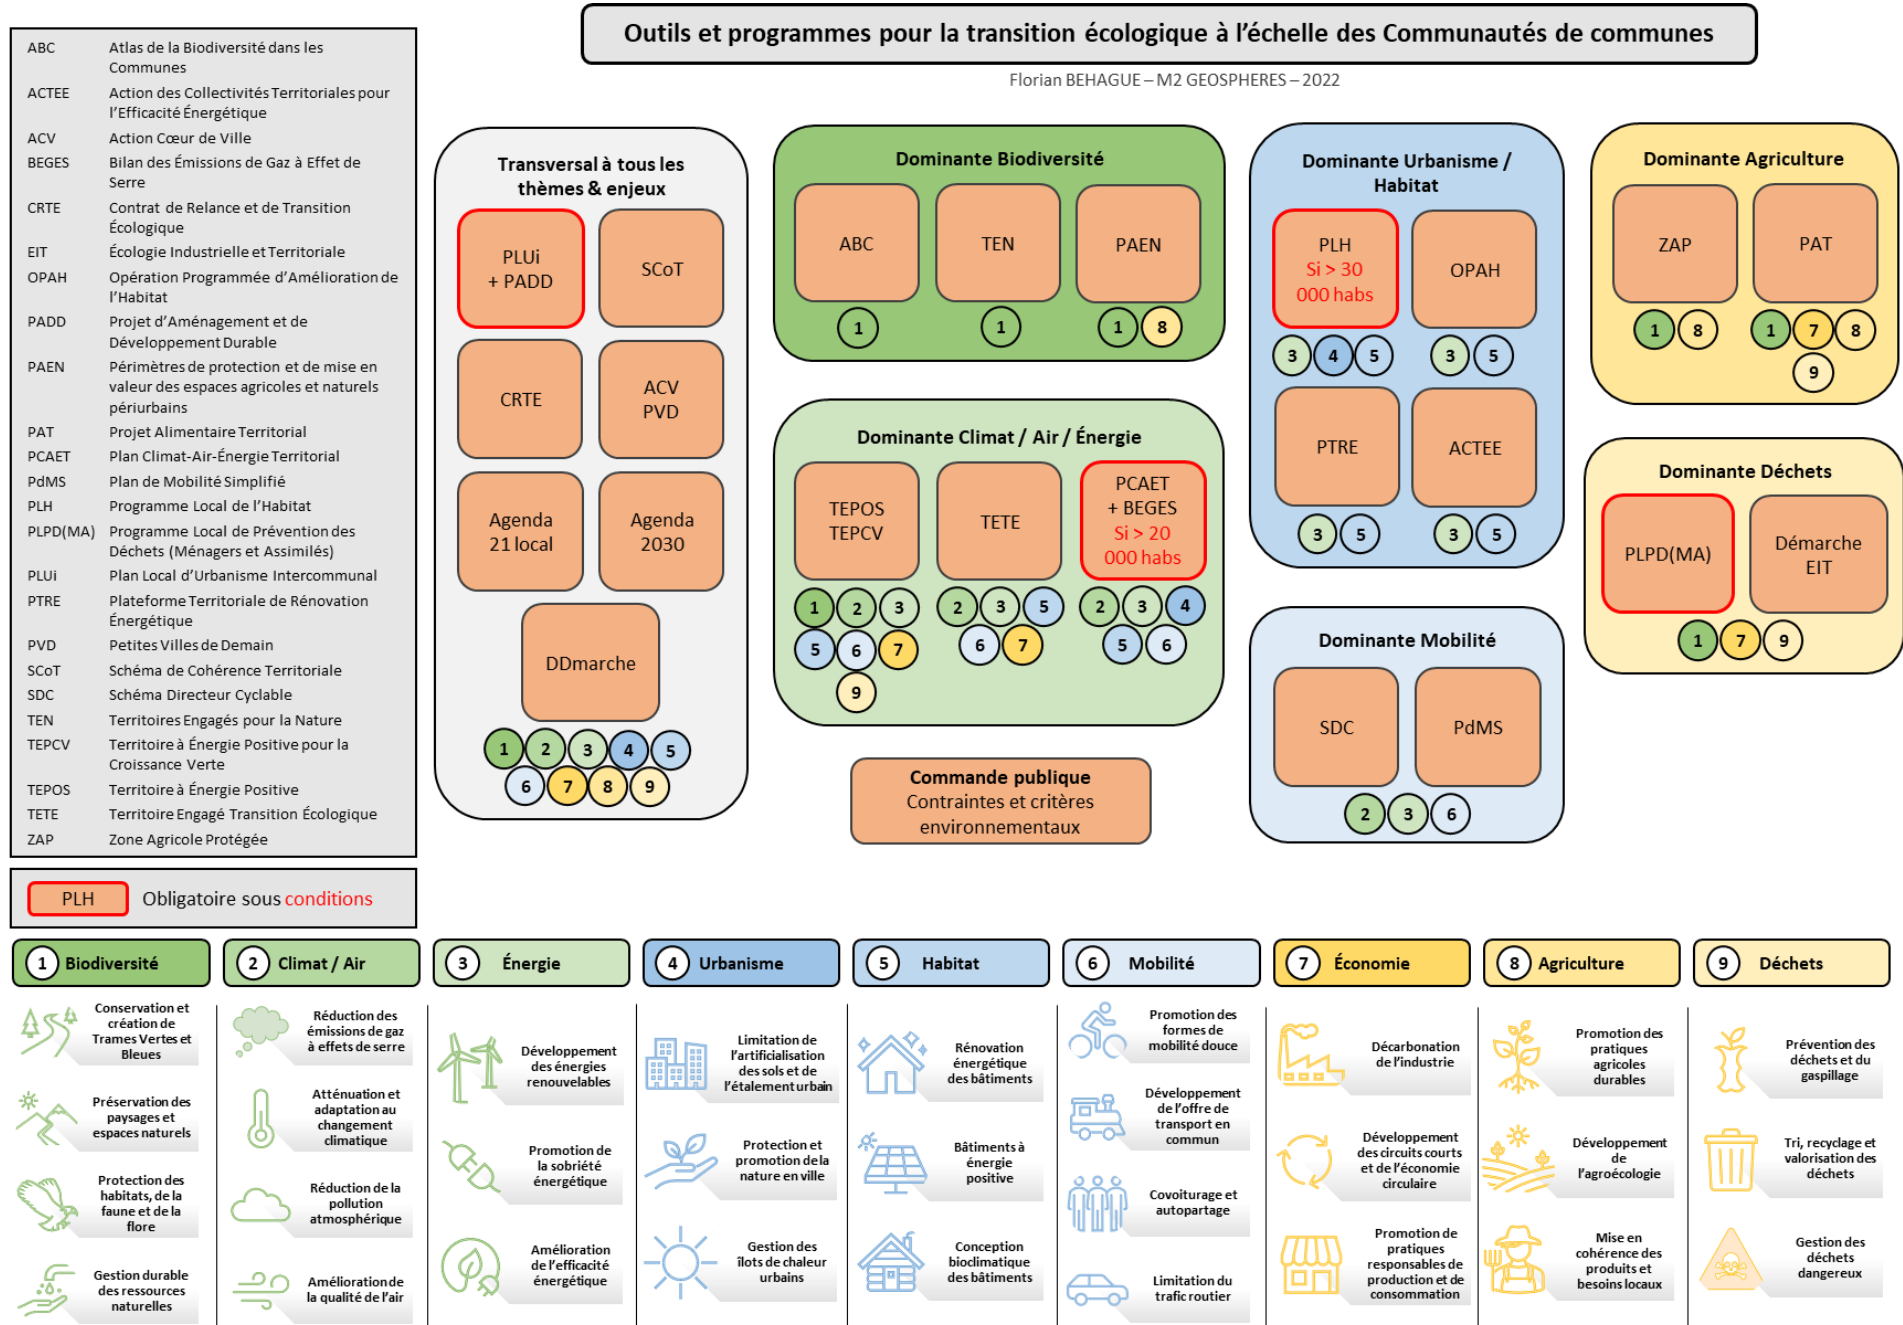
Outils et programmes pour la transition écologique à l'échelle des Communautés de communes

Florian BEHAGUE – M2 GEOSPHERES – 2022

| | |
|---|---|
| ABC | Atlas de la Biodiversité dans les Communes |
| ACTEE | Action des Collectivités Territoriales pour l'Efficacité Énergétique |
| ACV | Action Cœur de Ville |
| BEGES | Bilan des Émissions de Gaz à Effet de Serre |
| CRTE | Contrat de Relance et de Transition Écologique |
| EIT | Écologie Industrielle et Territoriale |
| OPAH | Opération Programmée d'Amélioration de l'Habitat |
| PADD | Projet d'Aménagement et de Développement Durable |
| PAEN | Périmètres de protection et de mise en valeur des espaces agricoles et naturels périurbains |
| PAT | Projet Alimentaire Territorial |
| PCAET | Plan Climat-Air-Énergie Territorial |
| PdMS | Plan de Mobilité Simplifié |
| PLH | Programme Local de l'Habitat |
| PLPD(MA) | Programme Local de Prévention des Déchets (Ménagers et Assimilés) |
| PLUi | Plan Local d'Urbanisme Intercommunal |
| PTRE | Plateforme Territoriale de Rénovation Énergétique |
| PVD | Petites Villes de Demain |
| SCoT | Schéma de Cohérence Territoriale |
| SDC | Schéma Directeur Cyclable |
| TEN | Territoires Engagés pour la Nature |
| TEPCV | Territoire à Énergie Positive pour la Croissance Verte |
| TEPOS | Territoire à Énergie Positive |
| TETE | Territoire Engagé Transition Écologique |
| ZAP | Zone Agricole Protégée |

PLH Obligatoire sous conditions

Transversal à tous les thèmes & enjeux
PLUi + PADD
SCoT
CRTE
ACV PVD
Agenda 21 local
Agenda 2030
DDmarche
1 2 3 4 5 6 7 8 9

Dominante Biodiversité
ABC 1
TEN 1
PAEN 1 8

Dominante Climat / Air / Énergie
TEPOS TEPCV 1 2 3 5 6 7 9
TETE 2 3 5 6 7
PCAET + BEGES Si > 20 000 habs 2 3 4 5 6

Commande publique
Contraintes et critères environnementaux

Dominante Urbanisme / Habitat
PLH Si > 30 000 habs 3 4 5
OPAH 3 5
PTRE 3 5
ACTEE 3 5

Dominante Mobilité
SDC
PdMS
2 3 6

Dominante Agriculture
ZAP 1 8
PAT 1 7 8 9

Dominante Déchets
PLPD(MA)
Démarche EIT
1 7 9

1 Biodiversité
2 Climat / Air
3 Énergie
4 Urbanisme
5 Habitat
6 Mobilité
7 Économie
8 Agriculture
9 Déchets

Conservation et création de Trames Vertes et Bleues
Préservation des paysages et espaces naturels
Protection des habitats, de la faune et de la flore
Gestion durable des ressources naturelles

Réduction des émissions de gaz à effets de serre
Atténuation et adaptation au changement climatique
Réduction de la pollution atmosphérique
Amélioration de la qualité de l'air

Développement des énergies renouvelables
Promotion de la sobriété énergétique
Amélioration de l'efficacité énergétique

Limitation de l'artificialisation des sols et de l'étalement urbain
Protection et promotion de la nature en ville
Gestion des îlots de chaleur urbains

Rénovation énergétique des bâtiments
Bâtiments à énergie positive
Conception bioclimatique des bâtiments

Promotion des formes de mobilité douce
Développement de l'offre de transport en commun
Covoiturage et autopartage
Limitation du trafic routier

Décarbonation de l'industrie
Développement des circuits courts et de l'économie circulaire
Promotion de pratiques responsables de production et de consommation

Promotion des pratiques agricoles durables
Développement de l'agroécologie
Mise en cohérence des produits et besoins locaux

Prévention des déchets et du gaspillage
Tri, recyclage et valorisation des déchets
Gestion des déchets dangereux